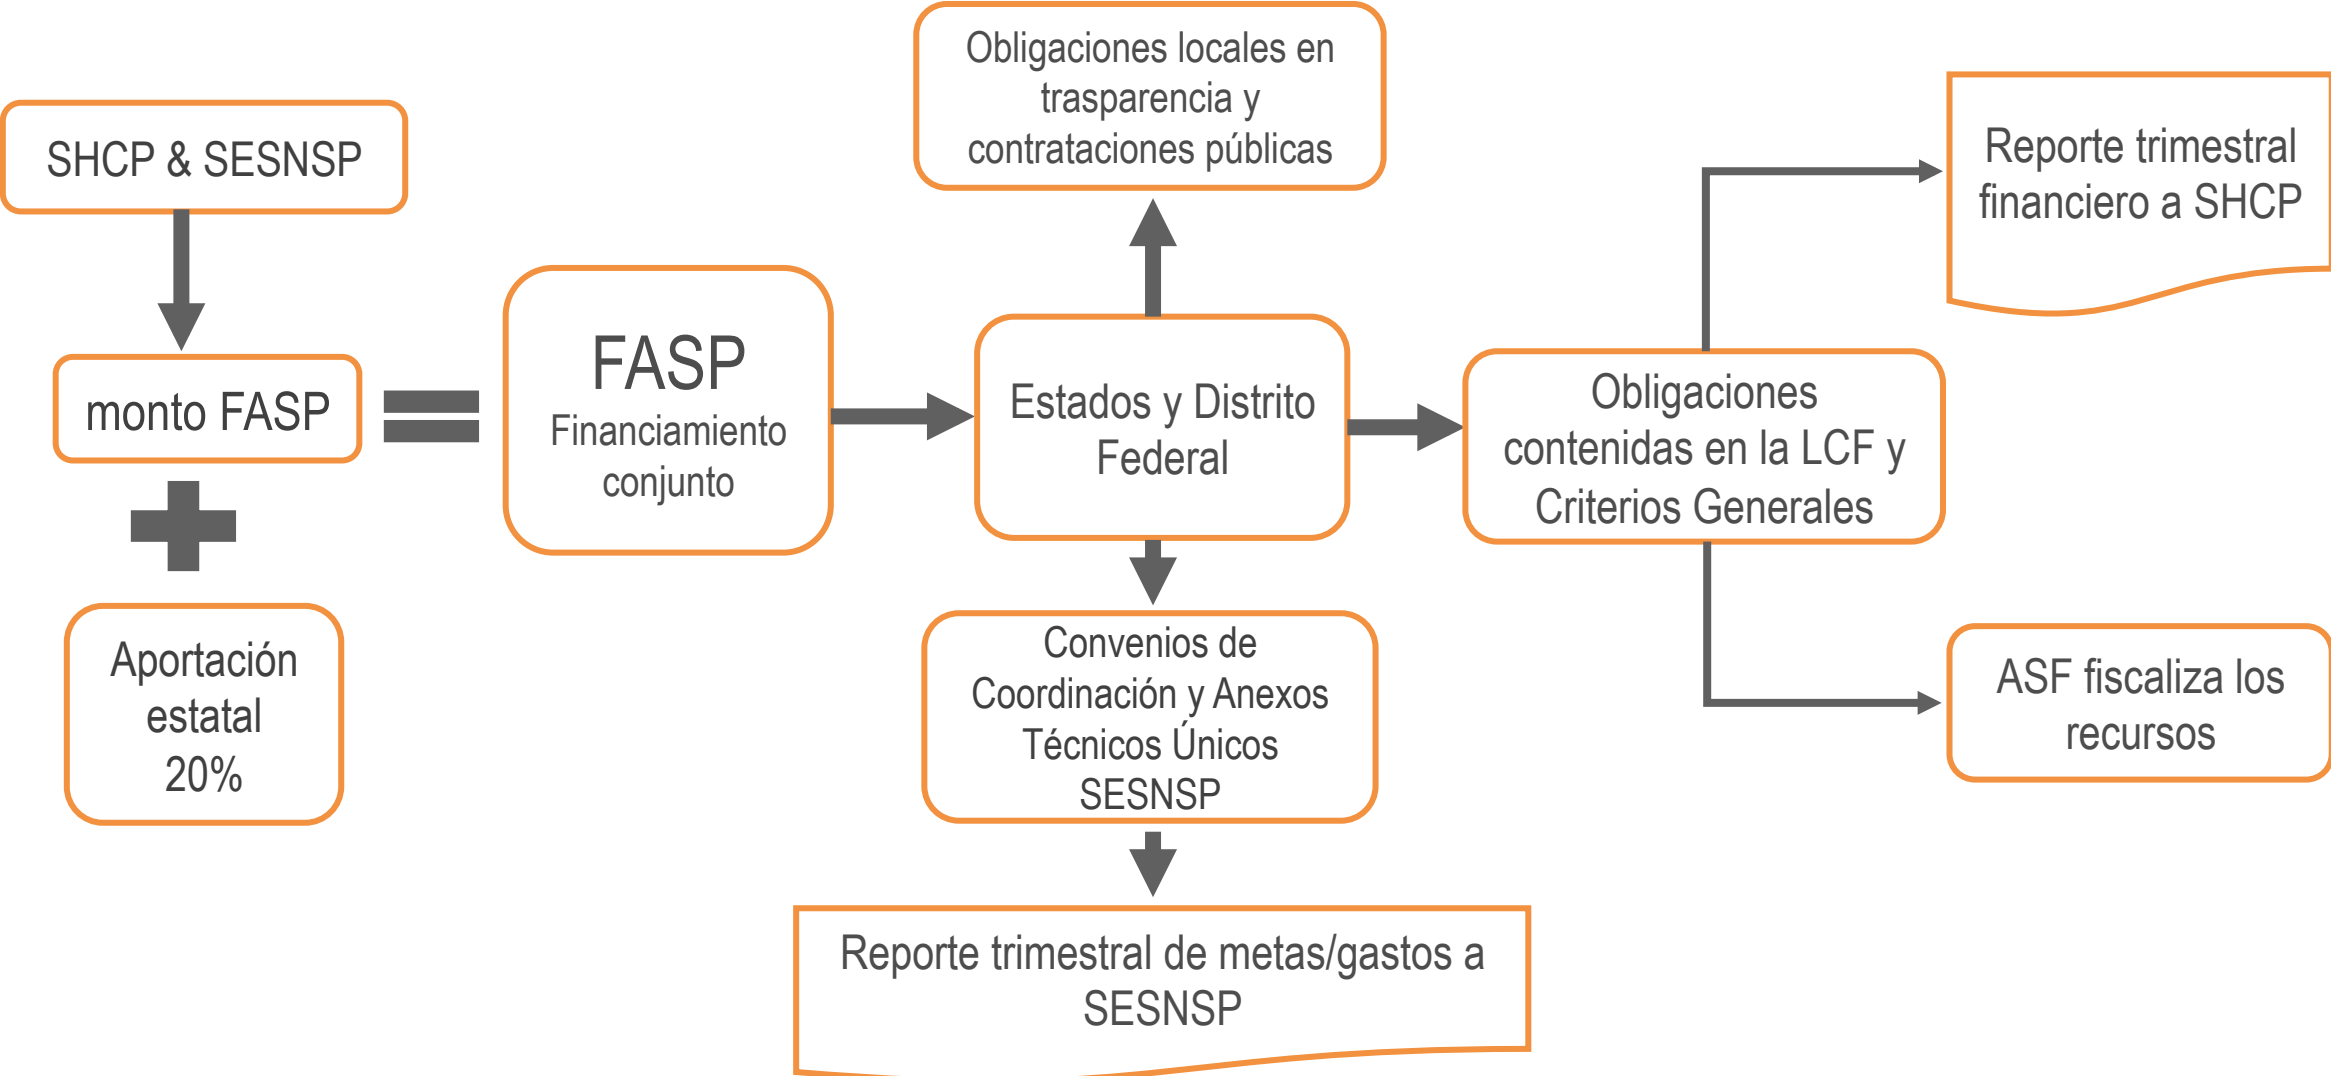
SHCP & SESNSP

monto FASP

Aportación estatal 20%

FASP
Financiamiento conjunto

Obligaciones locales en trasparencia y contrataciones públicas

Estados y Distrito Federal

Convenios de Coordinación y Anexos Técnicos Únicos SESNSP

Reporte trimestral de metas/gastos a SESNSP

Obligaciones contenidas en la LCF y Criterios Generales

Reporte trimestral financiero a SHCP

ASF fiscaliza los recursos